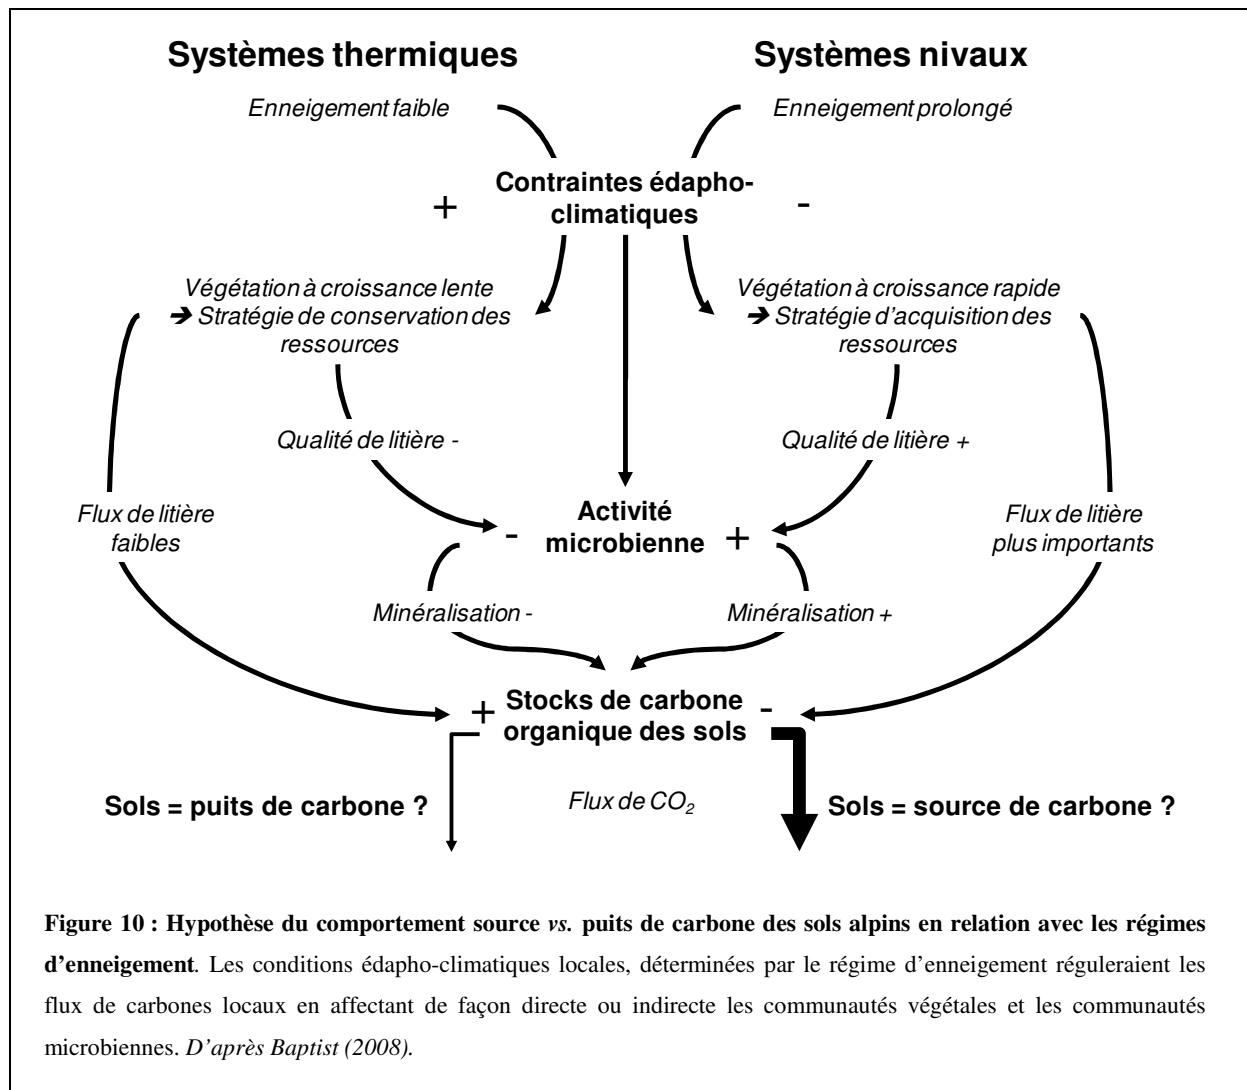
Systèmes thermiques

Systèmes nivaux

Enneigement faible

Enneigement prolongé

Contraintes édapho-climatiques

+

-

Végétation à croissance lente ➔ Stratégie de conservation des ressources

Végétation à croissance rapide ➔ Stratégie d'acquisition des ressources

Qualité de litière -

Qualité de litière +

Flux de litière faibles

- Activité microbienne +

Flux de litière plus importants

Minéralisation -

Minéralisation +

+ Stocks de carbone organique des sols -

Sols = puits de carbone ?

Flux de $CO_2$

Sols = source de carbone ?

**Figure 10 : Hypothèse du comportement source *vs.* puits de carbone des sols alpins en relation avec les régimes d'enneigement**. Les conditions édapho-climatiques locales, déterminées par le régime d'enneigement réguleraient les flux de carbones locaux en affectant de façon directe ou indirecte les communautés végétales et les communautés microbiennes. *D'après Baptist (2008).*